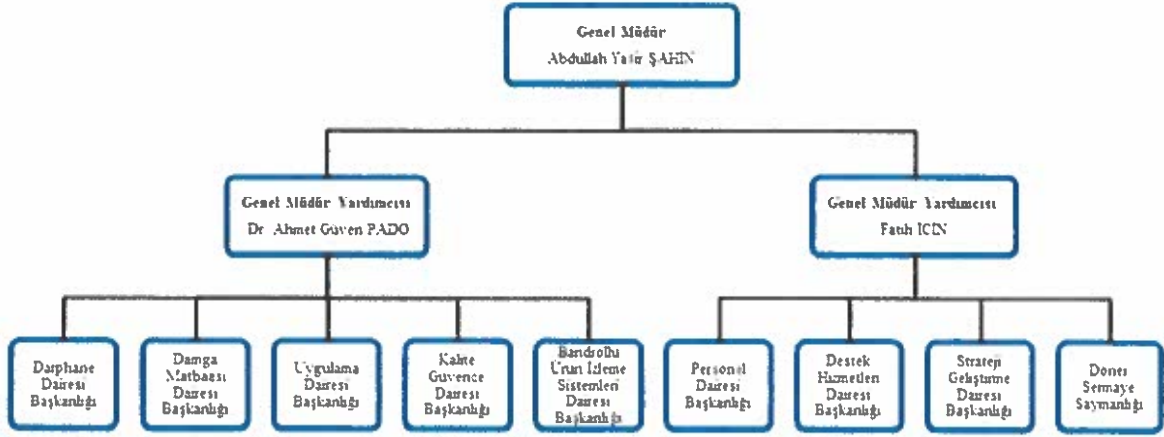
Genel Müdür
Abdullah Yahir ŞAHIN

Genel Müdür Yardımcısı
Dr. Ahmet Güven PADO

Genel Müdür Yardımcısı
Fatih İCİN

Darphane Dairesi Başkanlığı

Damga Matbaası Dairesi Başkanlığı

Uygulama Dairesi Başkanlığı

Kalite Güvence Dairesi Başkanlığı

Bandrollü Ürün İzleme Sistemleri Dairesi Başkanlığı

Personel Dairesi Başkanlığı

Destek Hizmetleri Dairesi Başkanlığı

Strateji Geliştirme Dairesi Başkanlığı

Döner Sermaye Saymanlığı